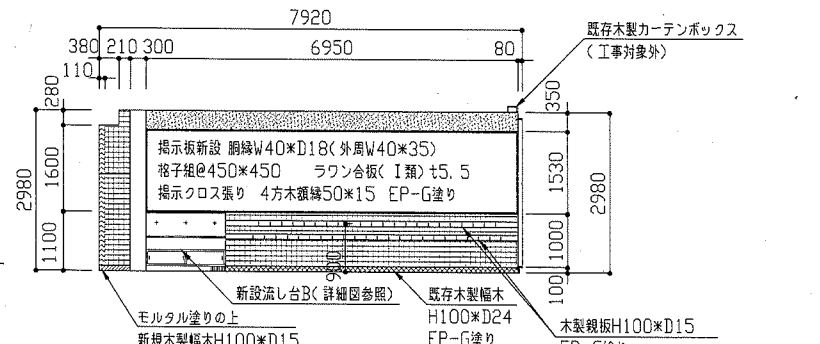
7920
380 210 300 6950 80
110
既存木製カーテンボックス
(工事対象外)
280
1600
2980
1100
350
1530
2980
1000
100
掲示板新設 胴縁W40*D18(外周W40*35)
格子組@450*450 ラワン合板(I類) t5.5
掲示クロス張り 4方木額縁50*15 EP-G塗り
900
新設流し台B(詳細図参照)
既存木製幅木
H100*D24
EP-G塗り
モルタル塗りの上
新規木製幅木H100*D15
木製親板H100*D15
EP-G塗り